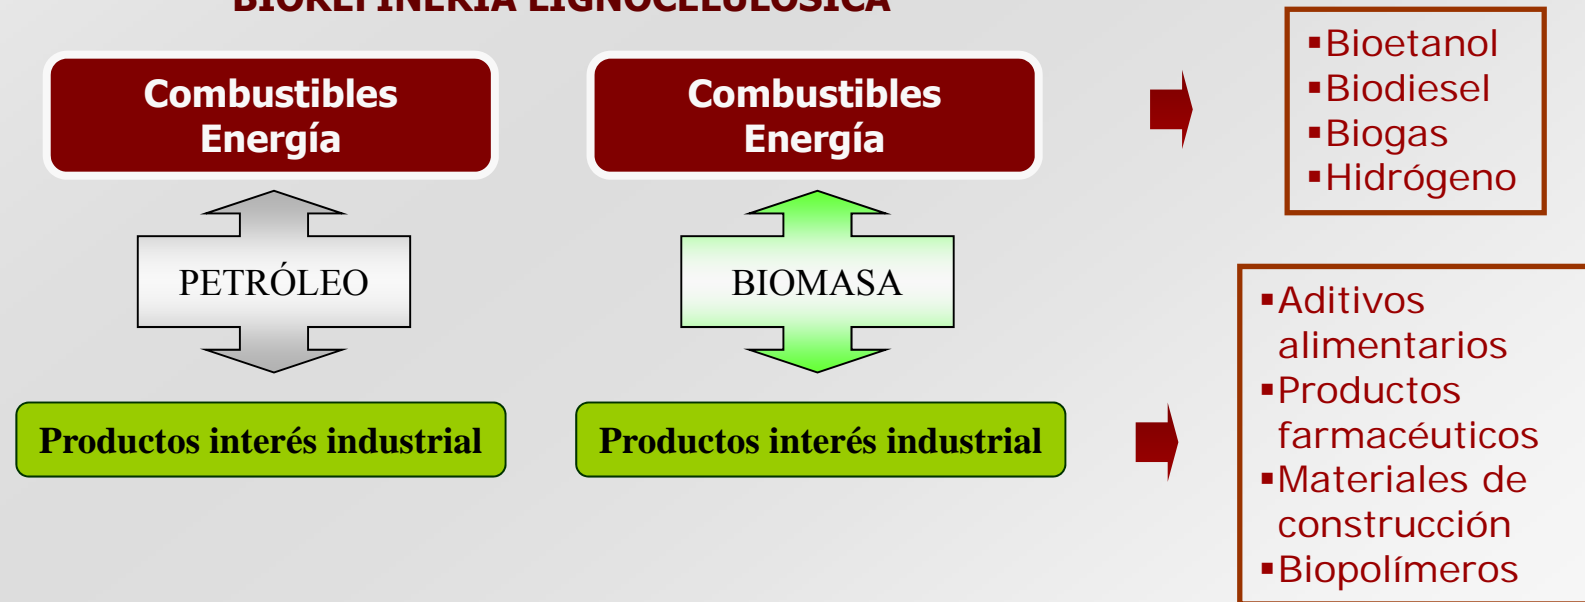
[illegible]

Combustibles
Energía

PETRÓLEO

Productos interés industrial

Combustibles
Energía

BIOMASA

Productos interés industrial

▪Bioetanol
▪Biodiesel
▪Biogas
▪Hidrógeno

▪Aditivos alimentarios
▪Productos farmacéuticos
▪Materiales de construcción
▪Biopolímeros